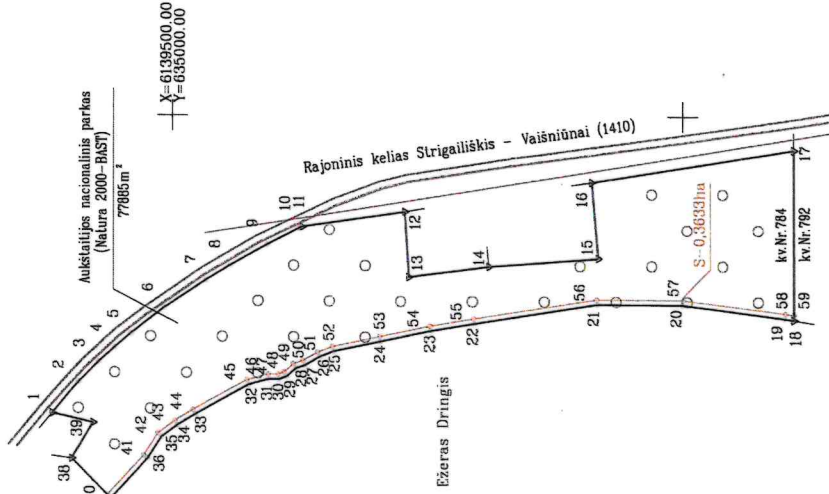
X=6139500.00
Y=635000.00

Aukštaitijos nacionalinis parkas
(Natura 2000-BAST)
77885m²

Rajoninis kelias Strigailiškis - Vaišniūnai (1410)

S=0,3633ha

kv.Nr.784
kv.Nr.792

Ežeras Dringis

1
2
3
4
5
6
7
8
9
10
11
12
13
14
15
16
17
18
19
20
21
22
23
24
25
26
27
28
29
30
31
32
33
34
35
36
38
39
41
42
43
44
45
46
47
48
49
50
51
52
53
54
55
56
57
58
59
0